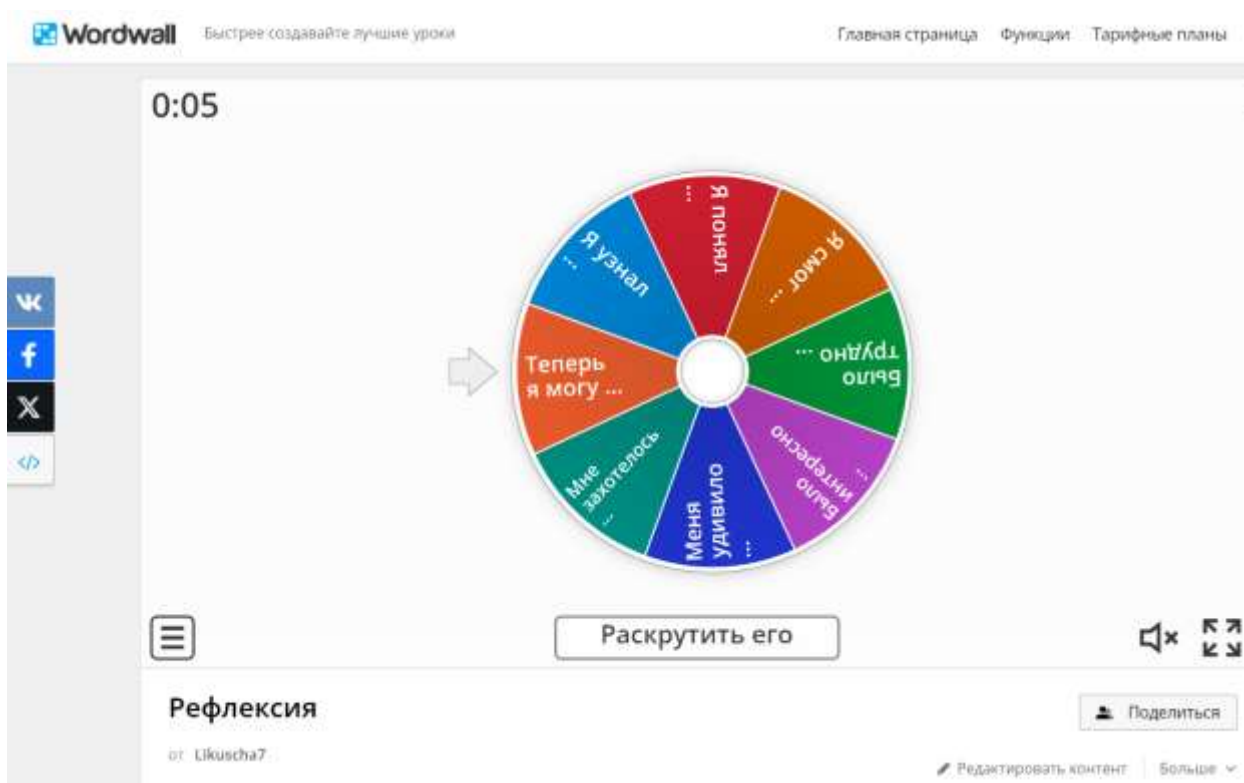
Wordwall Быстрее создавайте лучшие уроки

Главная страница Функции Тарифные планы

0:05

Я понял …

Я смог …

было трудно …

было интересно …

Меня удивило …

Мне захотелось …

Теперь я могу …

Я узнал …

Раскрутить его

Рефлексия

от Likuscha7

Поделиться

Редактировать контент Больше